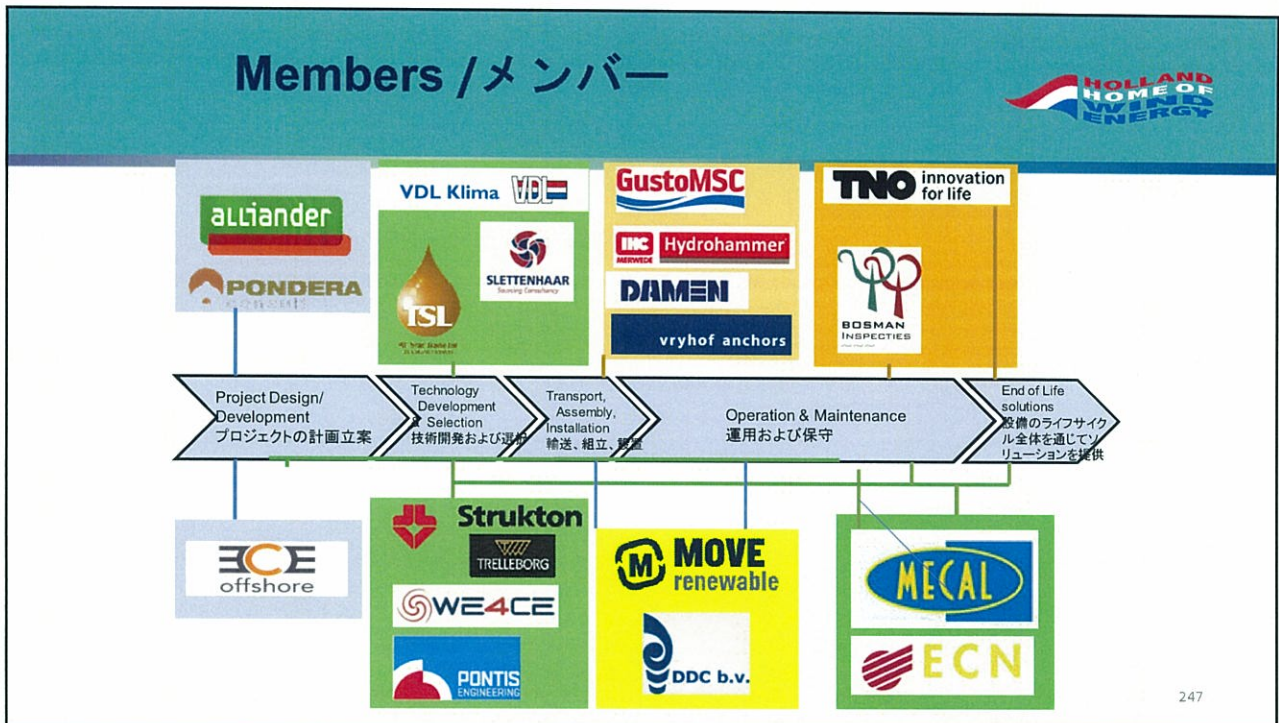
Members /メンバー

HOLLAND HOME OF WIND ENERGY

alliander

PONDERA

VDL Klima VDL

SLETTENHAAR Sourcing Consultancy

ISL

GustoMSC

IHC MERWEDE Hydrohammer

DAMEN

vryhof anchors

TNO innovation for life

BOSMAN INSPECTIES

Project Design/ Development プロジェクトの計画立案

Technology Development & Selection 技術開発および選択

Transport, Assembly, Installation 輸送、組立、設置

Operation & Maintenance 運用および保守

End of Life solutions 設備のライフサイクル全体を通じてソリューションを提供

ECE offshore

Strukton

TRELLEBORG

WE4CE

PONTIS ENGINEERING

MOVE renewable

DDC b.v.

MECAL

ECN

247